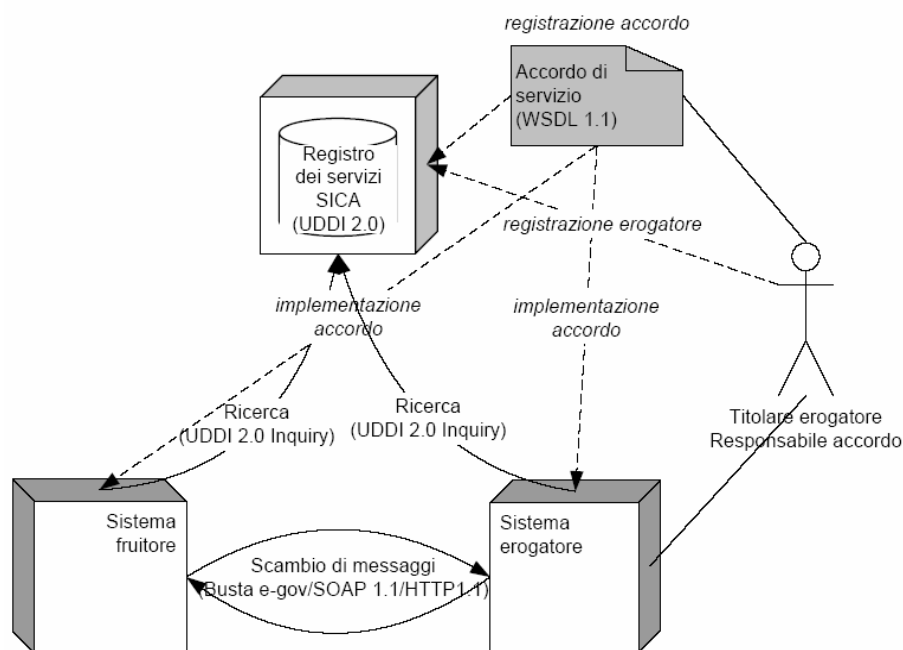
registrazione accordo

Accordo di servizio (WSDL 1.1)

Registro dei servizi SICA (UDDI 2.0)

registrazione erogatore

implementazione accordo

implementazione accordo

Ricerca (UDDI 2.0 Inquiry)

Ricerca (UDDI 2.0 Inquiry)

Titolare erogatore Responsabile accordo

Sistema fruitore

Sistema erogatore

Scambio di messaggi (Busta e-gov/SOAP 1.1/HTTP1.1)